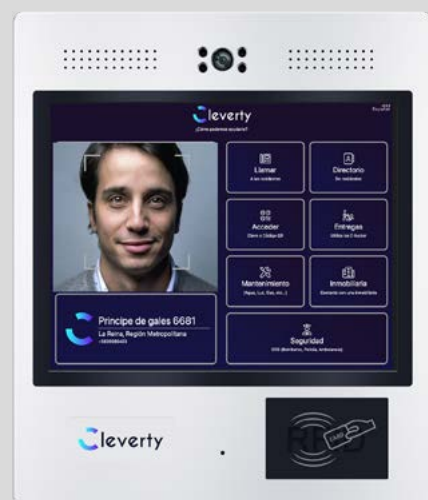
Cleverty
¿Cómo podemos ayudarte?

Llamar
A los residentes

Directorio
De residentes

Acceder
Clave o Código QR

Entregas
Delivery o Courier

Mantenimiento
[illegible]

Inmobiliaria
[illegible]

Seguridad
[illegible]

Principe de gales 6681
La Reina, Región Metropolitana
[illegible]

Cleverty

RFID